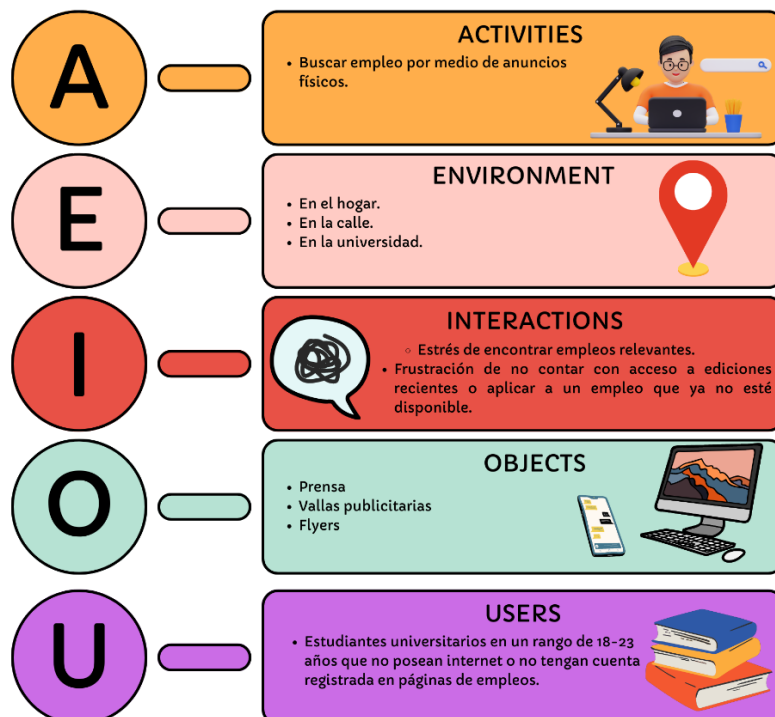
A

ACTIVITIES

• Buscar empleo por medio de anuncios físicos.

E

ENVIRONMENT

• En el hogar.
• En la calle.
• En la universidad.

I

INTERACTIONS

◦ Estrés de encontrar empleos relevantes.
• Frustración de no contar con acceso a ediciones recientes o aplicar a un empleo que ya no esté disponible.

O

OBJECTS

• Prensa
• Vallas publicitarias
• Flyers

U

USERS

• Estudiantes universitarios en un rango de 18-23 años que no posean internet o no tengan cuenta registrada en páginas de empleos.